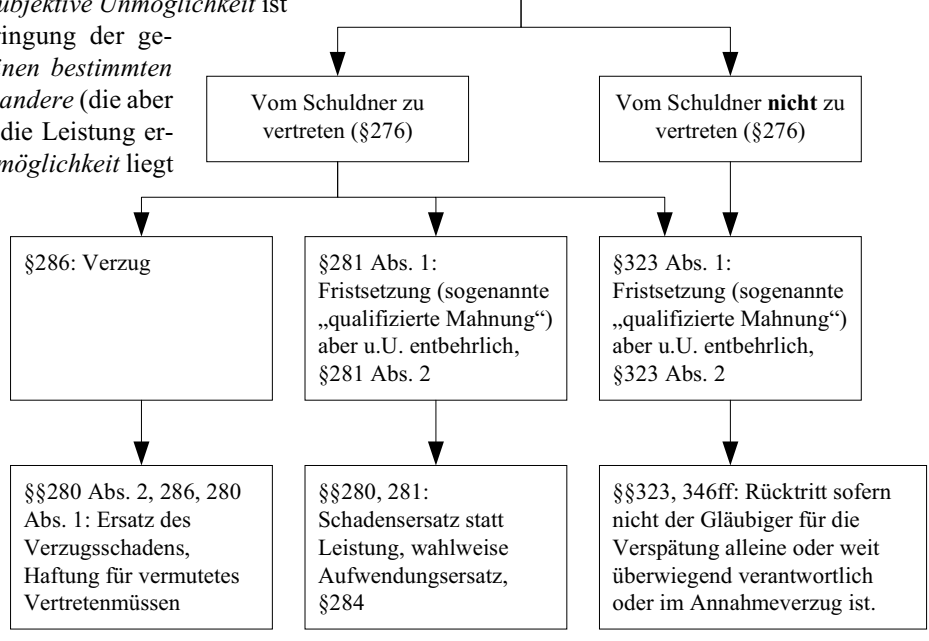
ubjektive Unmöglichkeit ist
ingung der ge-
inen bestimmten
andere (die aber
die Leistung er-
möglichkeit liegt

Vom Schuldner zu vertreten (§276)

Vom Schuldner **nicht** zu vertreten (§276)

§286: Verzug

§281 Abs. 1: Fristsetzung (sogenannte „qualifizierte Mahnung") aber u.U. entbehrlich, §281 Abs. 2

§323 Abs. 1: Fristsetzung (sogenannte „qualifizierte Mahnung") aber u.U. entbehrlich, §323 Abs. 2

§§280 Abs. 2, 286, 280 Abs. 1: Ersatz des Verzugsschadens, Haftung für vermutetes Vertretenmüssen

§§280, 281: Schadensersatz statt Leistung, wahlweise Aufwendungsersatz, §284

§§323, 346ff: Rücktritt sofern nicht der Gläubiger für die Verspätung alleine oder weit überwiegend verantwortlich oder im Annahmeverzug ist.